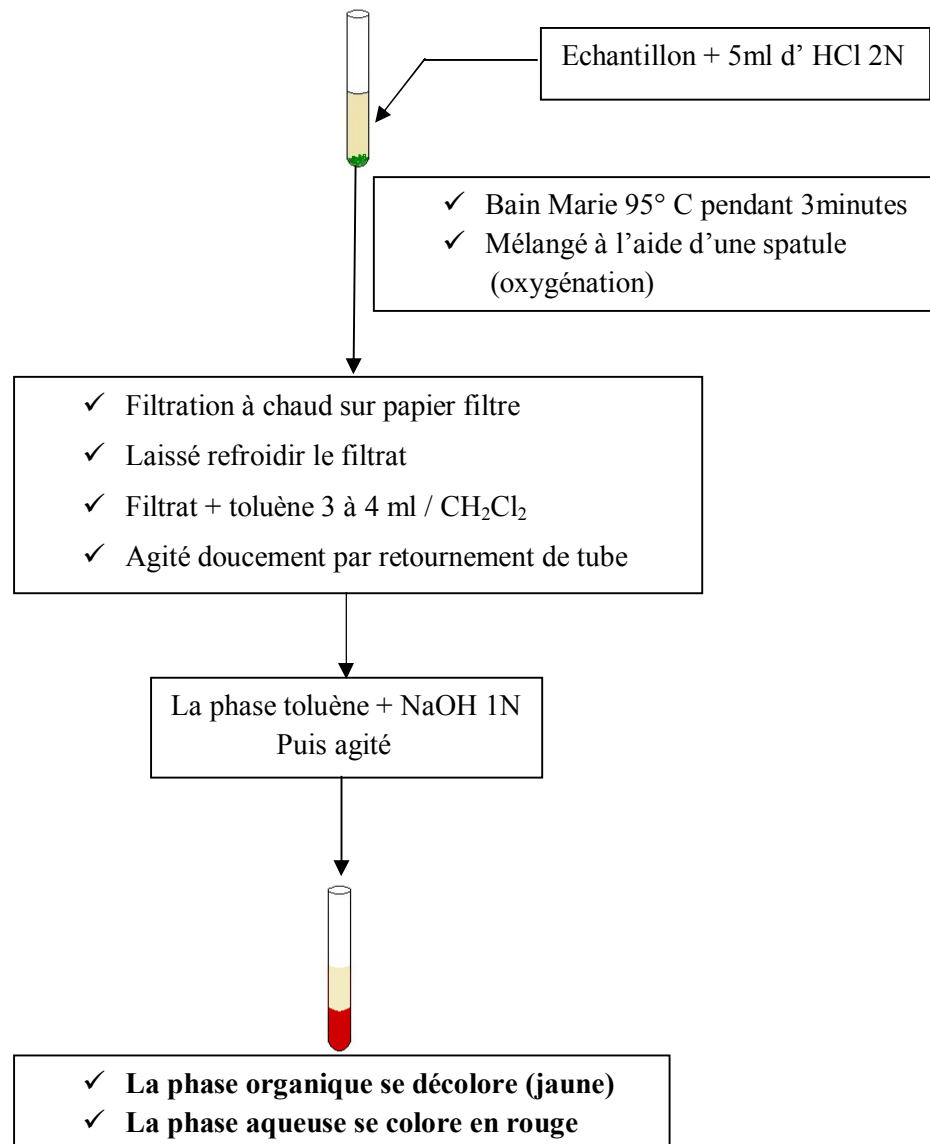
Echantillon + 5ml d' HCl 2N

✓ Bain Marie 95° C pendant 3minutes
✓ Mélangé à l'aide d'une spatule (oxygénation)

✓ Filtration à chaud sur papier filtre
✓ Laissé refroidir le filtrat
✓ Filtrat + toluène 3 à 4 ml / $CH_2Cl_2$
✓ Agité doucement par retournement de tube

La phase toluène + NaOH 1N
Puis agité

✓ **La phase organique se décolore (jaune)**
✓ **La phase aqueuse se colore en rouge**